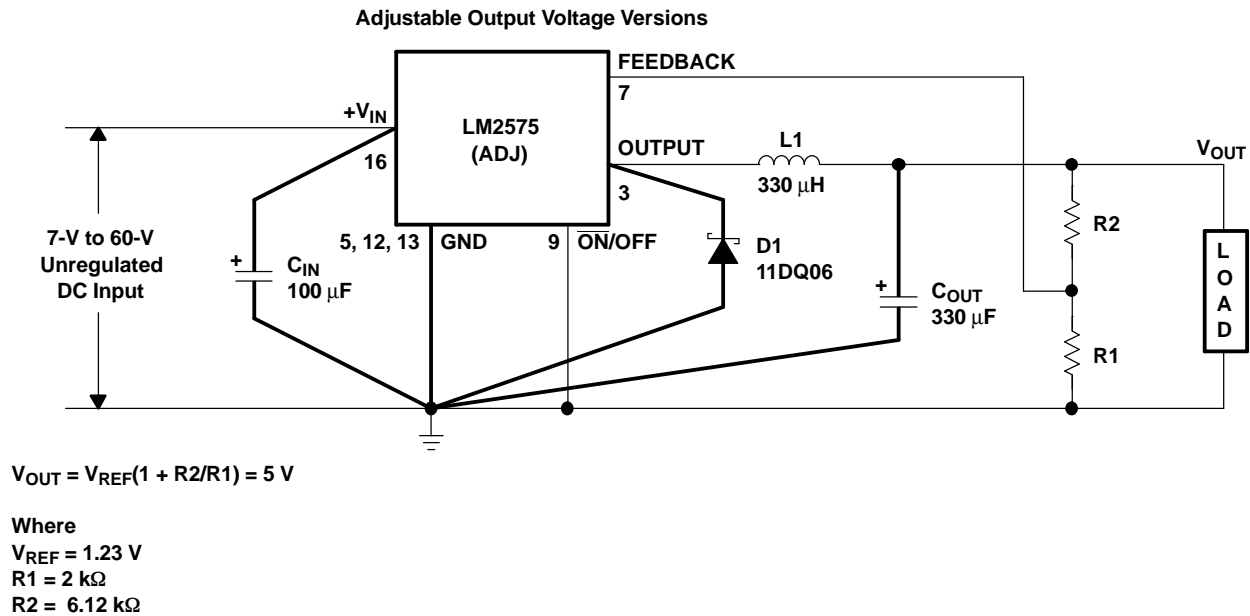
Adjustable Output Voltage Versions

FEEDBACK
7
$+V_{IN}$
LM2575
(ADJ)
16
OUTPUT
L1
330 µH
$V_{OUT}$
3
R2
7-V to 60-V
Unregulated
DC Input
5, 12, 13
GND
9
$\overline{ON}$/OFF
D1
11DQ06
+
$C_{IN}$
100 µF
+
$C_{OUT}$
330 µF
L
O
A
D
R1

$V_{OUT} = V_{REF}(1 + R2/R1) = 5$ V

Where
$V_{REF} = 1.23$ V
R1 = 2 kΩ
R2 = 6.12 kΩ